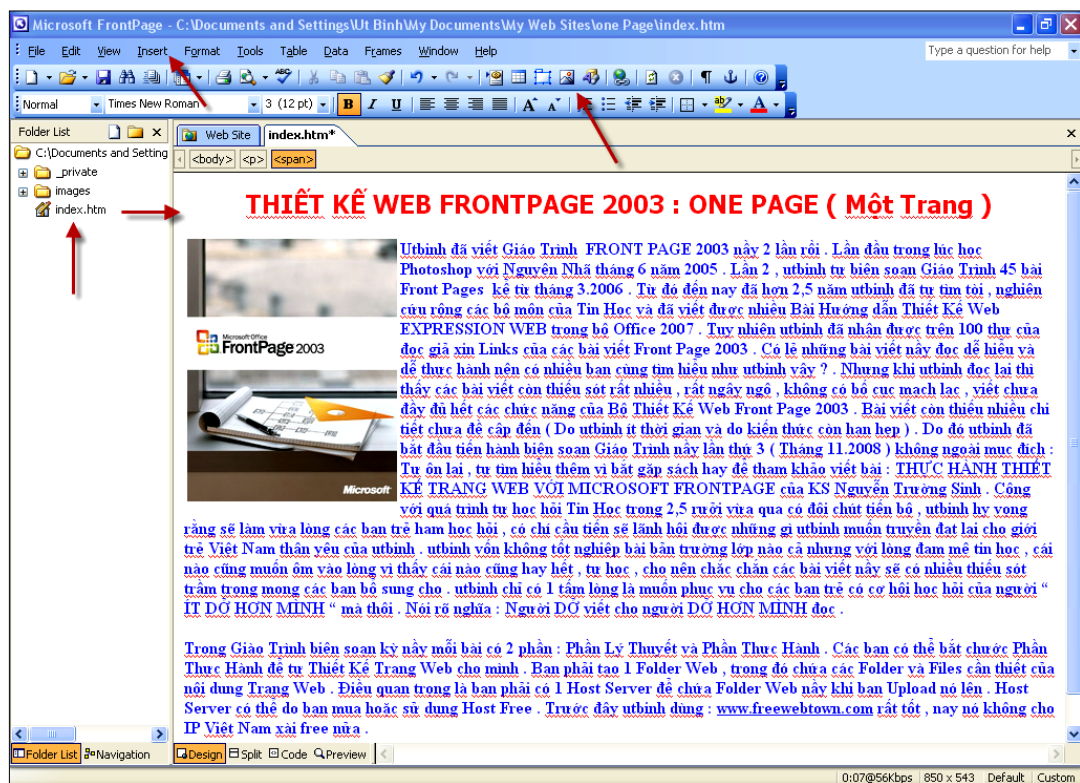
Microsoft FrontPage - C:\Documents and Settings\Ut Binh\My Documents\My Web Sites\one Page\index.htm

File Edit View Insert Format Tools Table Data Frames Window Help

Type a question for help

Normal | Times New Roman | 3 (12 pt)

Folder List

C:\Documents and Setting
_private
images
index.htm

Web Site | index.htm*

<body> <p> <span>

THIẾT KẾ WEB FRONTPAGE 2003 : ONE PAGE ( Một Trang )

Microsoft Office FrontPage 2003

Microsoft

Utbinh đã viết Giáo Trình FRONT PAGE 2003 nầy 2 lần rồi . Lần đầu trong lúc học Photoshop với Nguyễn Nhã tháng 6 năm 2005 . Lần 2 , utbinh tự biên soạn Giáo Trình 45 bài Front Pages kể từ tháng 3.2006 . Từ đó đến nay đã hơn 2,5 năm utbinh đã tự tìm tòi , nghiên cứu rộng các bộ môn của Tin Học và đã viết được nhiều Bài Hướng dẫn Thiết Kế Web EXPRESSION WEB trong bộ Office 2007 . Tuy nhiên utbinh đã nhận được trên 100 thư của đọc giả xin Links của các bài viết Front Page 2003 . Có lẽ những bài viết nầy đọc dễ hiểu và dễ thực hành nên có nhiều bạn cũng tìm hiểu như utbinh vậy ? . Nhưng khi utbinh đọc lại thì thấy các bài viết còn thiếu sót rất nhiều , rất ngây ngô , không có bố cục mạch lạc , viết chưa đầy đủ hết các chức năng của Bộ Thiết Kế Web Front Page 2003 . Bài viết còn thiếu nhiều chi tiết chưa đề cập đến ( Do utbinh ít thời gian và do kiến thức còn hạn hẹp ) . Do đó utbinh đã bắt đầu tiến hành biên soạn Giáo Trình nầy lần thứ 3 ( Tháng 11.2008 ) không ngoài mục đích : Tự ôn lại , tự tìm hiểu thêm vì bắt gặp sách hay để tham khảo viết bài : THỰC HÀNH THIẾT KẾ TRANG WEB VỚI MICROSOFT FRONTPAGE của KS Nguyễn Trường Sinh . Cộng với quá trình tự học hỏi Tin Học trong 2,5 rưỡi vừa qua có đôi chút tiến bộ , utbinh hy vọng rằng sẽ làm vừa lòng các bạn trẻ ham học hỏi , có chí cầu tiến sẽ lãnh hội được những gì utbinh muốn truyền đạt lại cho giới trẻ Việt Nam thân yêu của utbinh . utbinh vốn không tốt nghiệp bài bản trường lớp nào cả nhưng với lòng đam mê tin học , cái nào cũng muốn ôm vào lòng vì thấy cái nào cũng hay hết , tự học , cho nên chắc chắn các bài viết nầy sẽ có nhiều thiếu sót trầm trọng mong các bạn bổ sung cho . utbinh chỉ có 1 tấm lòng là muốn phục vụ cho các bạn trẻ có cơ hội học hỏi của người “ ÍT DỞ HƠN MÌNH “ mà thôi . Nói rõ nghĩa : Người DỞ viết cho người DỞ HƠN MÌNH đọc .

Trong Giáo Trình biên soạn kỳ nầy mỗi bài có 2 phần : Phần Lý Thuyết và Phần Thực Hành . Các bạn có thể bắt chước Phần Thực Hành để tự Thiết Kế Trang Web cho mình . Bạn phải tạo 1 Folder Web , trong đó chứa các Folder và Files cần thiết của nội dung Trang Web . Điều quan trọng là bạn phải có 1 Host Server để chứa Folder Web nầy khi bạn Upload nó lên . Host Server có thể do bạn mua hoặc sử dụng Host Free . Trước đây utbinh dùng : www.freewebtown.com rất tốt , nay nó không cho IP Việt Nam xài free nữa .

Folder List | Navigation | Design | Split | Code | Preview

0:07@56Kbps | 850 x 543 | Default | Custom